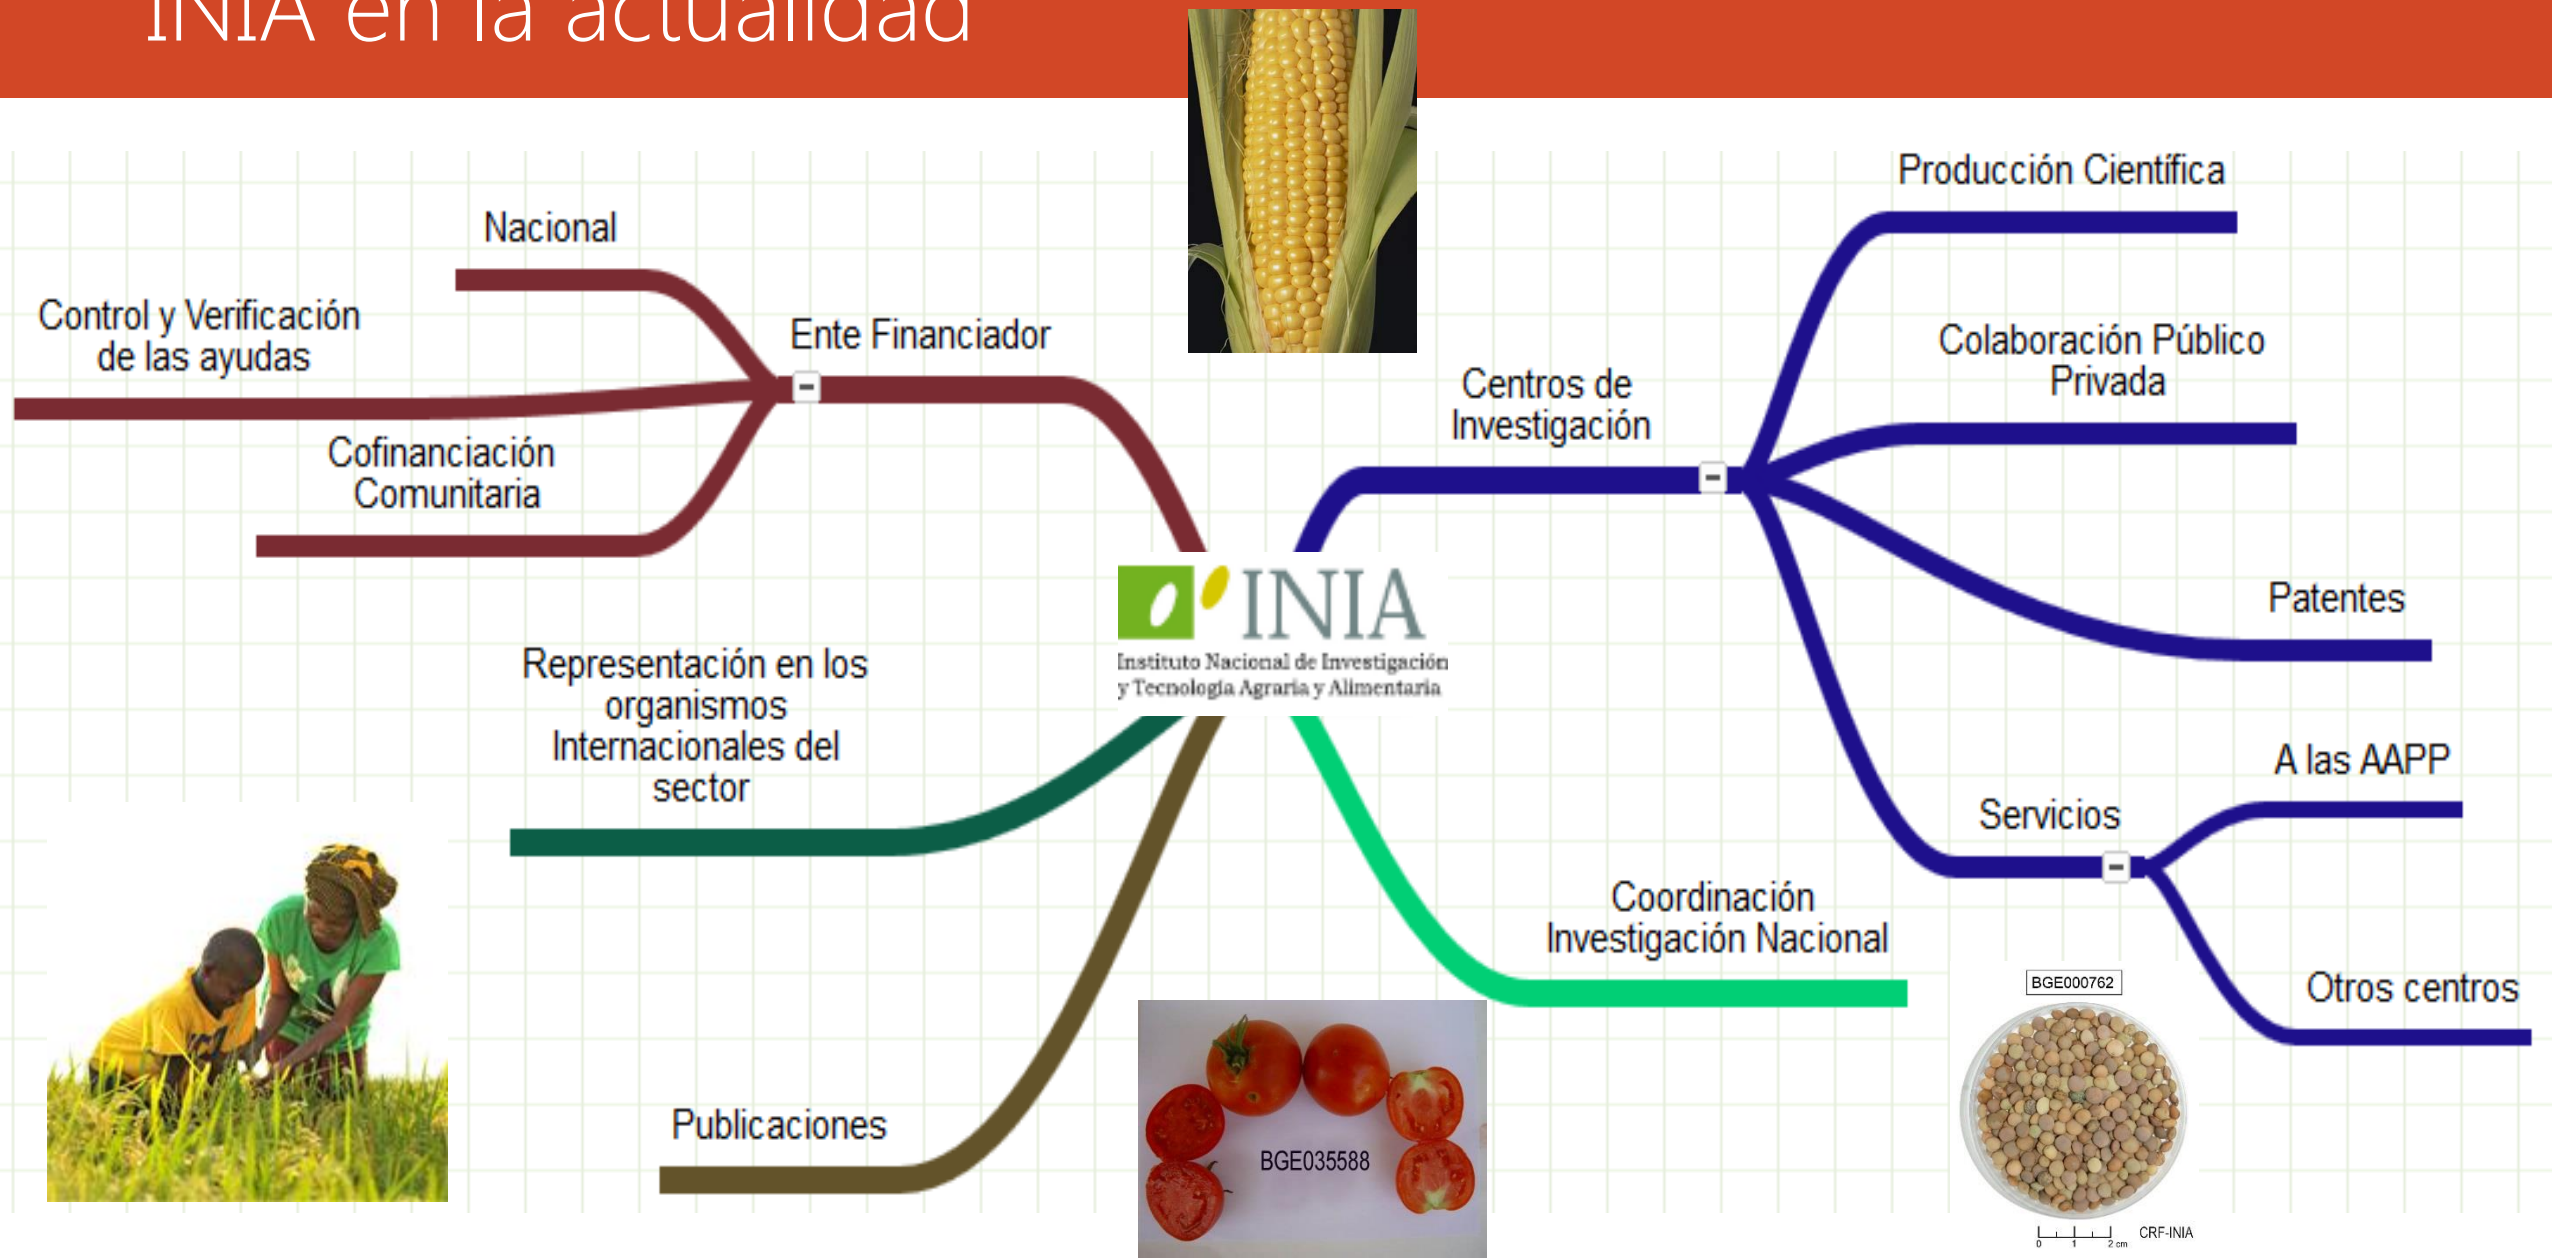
INIA en la actualidad

Nacional

Control y Verificación de las ayudas

Ente Financiador

Cofinanciación Comunitaria

Producción Científica

Colaboración Público Privada

Centros de Investigación

Patentes

INIA
Instituto Nacional de Investigación y Tecnología Agraria y Alimentaria

Representación en los organismos Internacionales del sector

A las AAPP

Servicios

Coordinación Investigación Nacional

BGE000762

Otros centros

Publicaciones

BGE035588

0 1 2 cm CRF-INIA